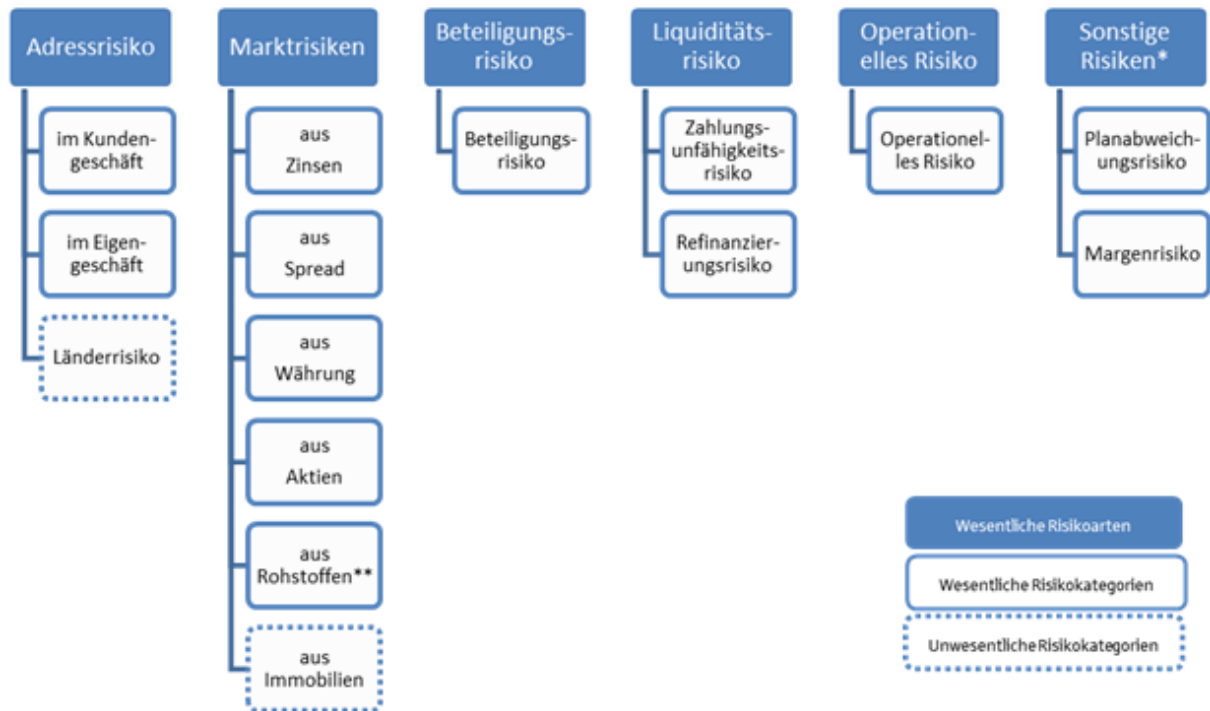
Adressrisiko

im Kundengeschäft

im Eigengeschäft

Länderrisiko

Marktrisiken

aus Zinsen

aus Spread

aus Währung

aus Aktien

aus Rohstoffen**

aus Immobilien

Beteiligungsrisiko

Beteiligungsrisiko

Liquiditätsrisiko

Zahlungsunfähigkeitsrisiko

Refinanzierungsrisiko

Operationelles Risiko

Operationelles Risiko

Sonstige Risiken*

Planabweichungsrisiko

Margenrisiko

Wesentliche Risikoarten

Wesentliche Risikokategorien

Unwesentliche Risikokategorien